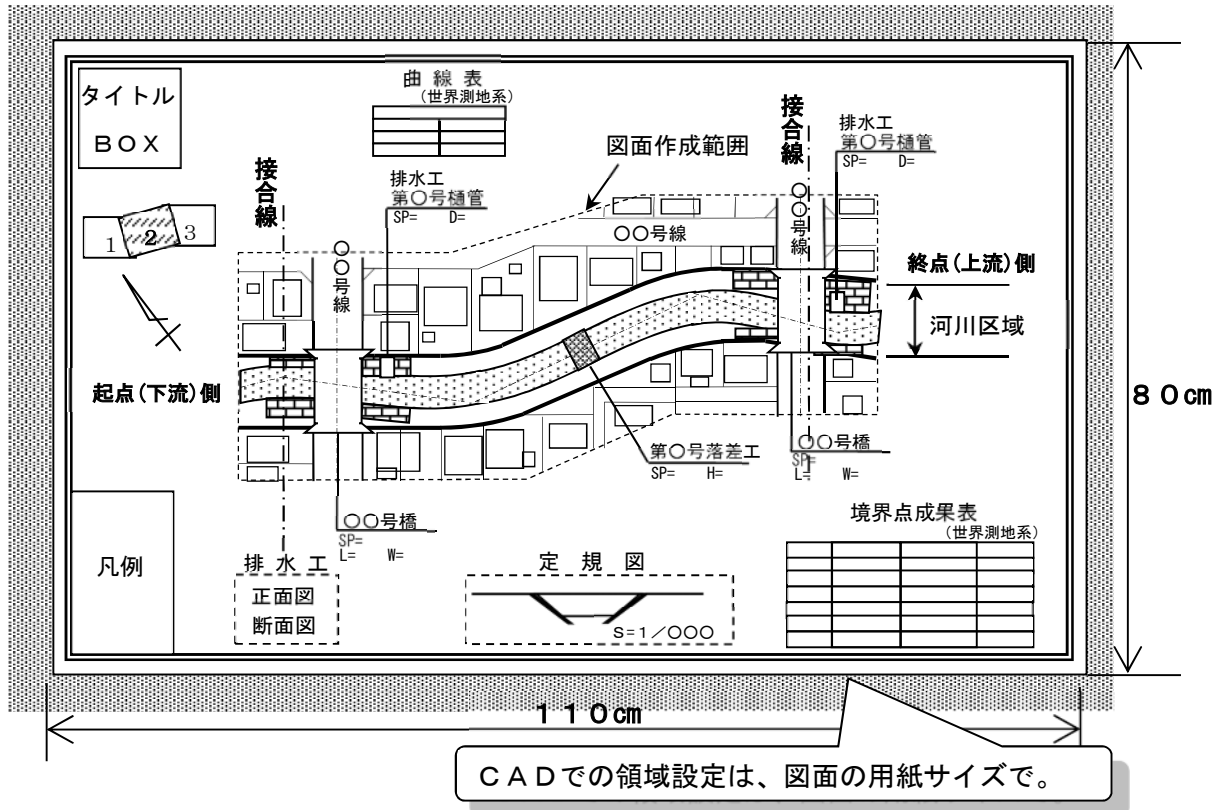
タイトル
ＢＯＸ

曲線表
（世界測地系）

接合線

接合線

排水工
第○号樋管
SP=　D=

図面作成範囲

排水工
第○号樋管
SP=　D=

1　2　3

○○号線

○○号線

○○号線

終点（上流）側

河川区域

起点（下流）側

８０cm

第○号落差工
SP=　H=

○○号橋
SP=
L=　W=

○○号橋
SP=
L=　W=

境界点成果表
（世界測地系）

凡例

排水工
正面図
断面図

定規図
S=1／○○○

１１０cm

ＣＡＤでの領域設定は、図面の用紙サイズで。